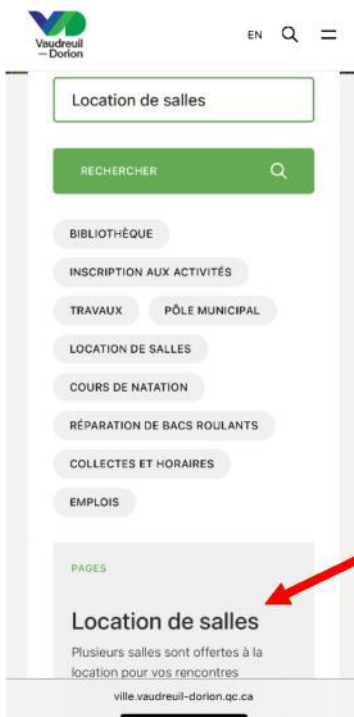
Vaudreuil —Dorion

EN

Location de salles

RECHERCHER

BIBLIOTHÈQUE

INSCRIPTION AUX ACTIVITÉS

TRAVAUX

PÔLE MUNICIPAL

LOCATION DE SALLES

COURS DE NATATION

RÉPARATION DE BACS ROULANTS

COLLECTES ET HORAIRES

EMPLOIS

PAGES

Location de salles

Plusieurs salles sont offertes à la location pour vos rencontres

ville.vaudreuil-dorion.qc.ca